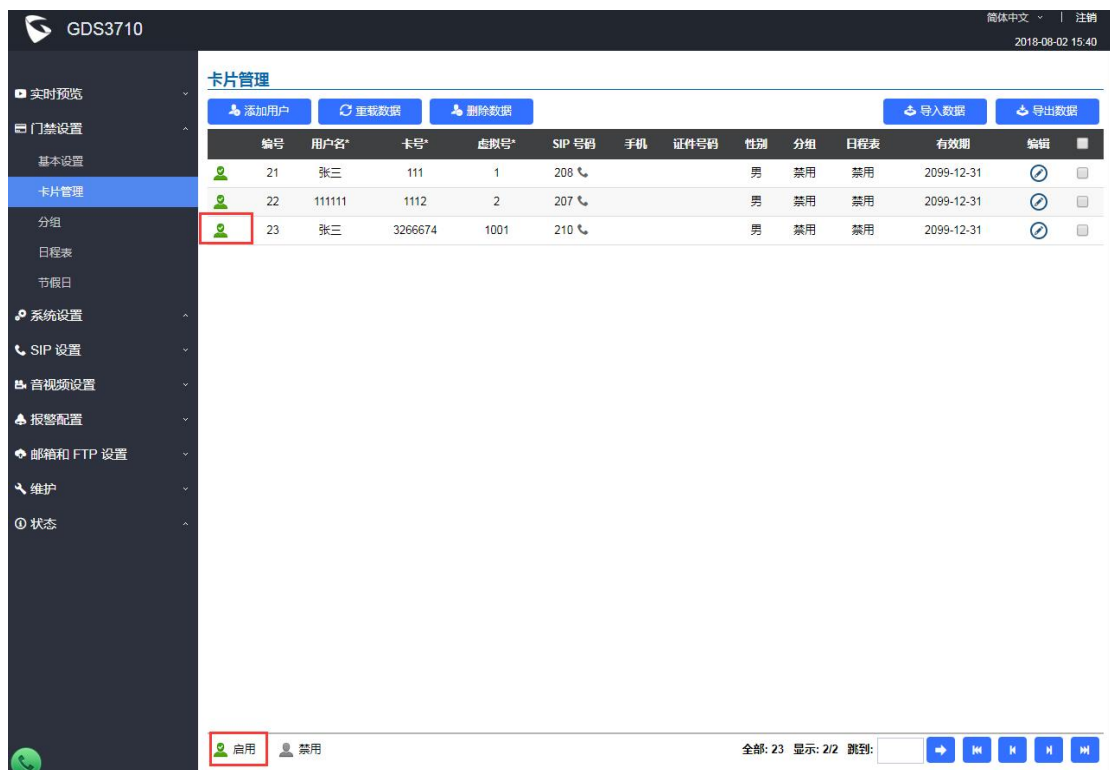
GDS3710

简体中文 | 注销
2018-08-02 15:40

实时预览
门禁设置
基本设置
卡片管理
分组
日程表
节假日
系统设置
SIP 设置
音视频设置
报警配置
邮箱和 FTP 设置
维护
状态

卡片管理

添加用户 重载数据 删除数据 导入数据 导出数据

| | 编号 | 用户名* | 卡号* | 虚拟号* | SIP 号码 | 手机 | 证件号码 | 性别 | 分组 | 日程表 | 有效期 | 编辑 | |
|---|---|---|---|---|---|---|---|---|---|---|---|---|---|
| | 21 | 张三 | 111 | 1 | 208 | | | 男 | 禁用 | 禁用 | 2099-12-31 | | |
| | 22 | 111111 | 1112 | 2 | 207 | | | 男 | 禁用 | 禁用 | 2099-12-31 | | |
| | 23 | 张三 | 3266674 | 1001 | 210 | | | 男 | 禁用 | 禁用 | 2099-12-31 | | |

启用 禁用

全部: 23 显示: 2/2 跳到: